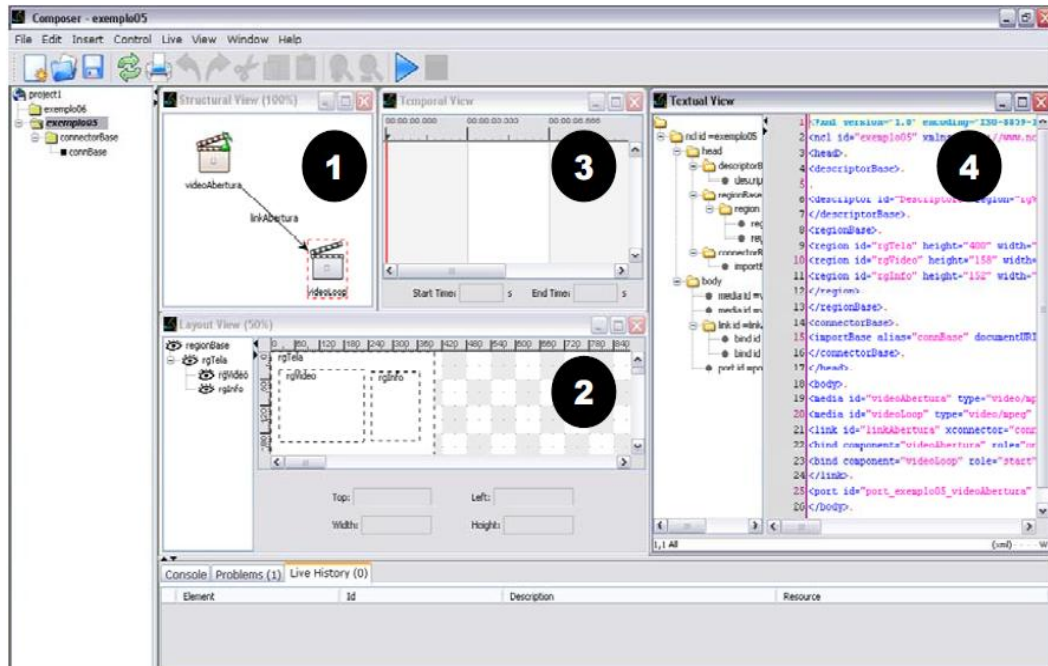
Composer - exemplo05

File Edit Insert Control Live View Window Help

project1
exemplo06
exemplo05
connectorBase
connBase

Structural View (100%)

videoAbertura

linkAbertura

videoLoop

1

Temporal View

00:00:00.000 00:00:00.333 00:00:00.666

3

Start Time: s End Time: s

Textual View

ncl id =exemplo05
head
descriptorB
descrip
regionBase
region
reg
reg
connectorB
importB
body
media id =
media id =
link id =link
bind id
bind id
port id =po

1 <?xml version="1.0" encoding="ISO-8859-1
2 <ncl id="exemplo05" xmlns="http://www.nc
3 <head>.
4 <descriptorBase>.
5 .
6 <descriptor id="Descriptor" region="rgV
7 </descriptorBase>.
8 <regionBase>.
9 <region id="rgTela" height="480" width="
10 <region id="rgVideo" height="158" width=
11 <region id="rgInfo" height="152" width="
12 </region>.
13 </regionBase>.
14 <connectorBase>.
15 <importBase alias="connBase" documentURI
16 </connectorBase>.
17 </head>.
18 <body>.
19 <media id="videoAbertura" type="video/mp
20 <media id="videoLoop" type="video/mpeg"
21 <link id="linkAbertura" xconnector="conn
22 <bind component="videoAbertura" role="on
23 <bind component="videoLoop" role="start"
24 </link>.
25 <port id="port_exemplo05_videoAbertura"
26 </body>.

4

1,1 All (xml)

Layout View (50%)

regionBase
rgTela
rgVideo
rgInfo

0 60 120 180 240 300 360 420 480 540 600 660 720 780 840

rgTela
rgVideo
rgInfo

2

Top:
Left:
Width:
Height:

Console Problems (1) Live History (0)

Element Id Description Resource